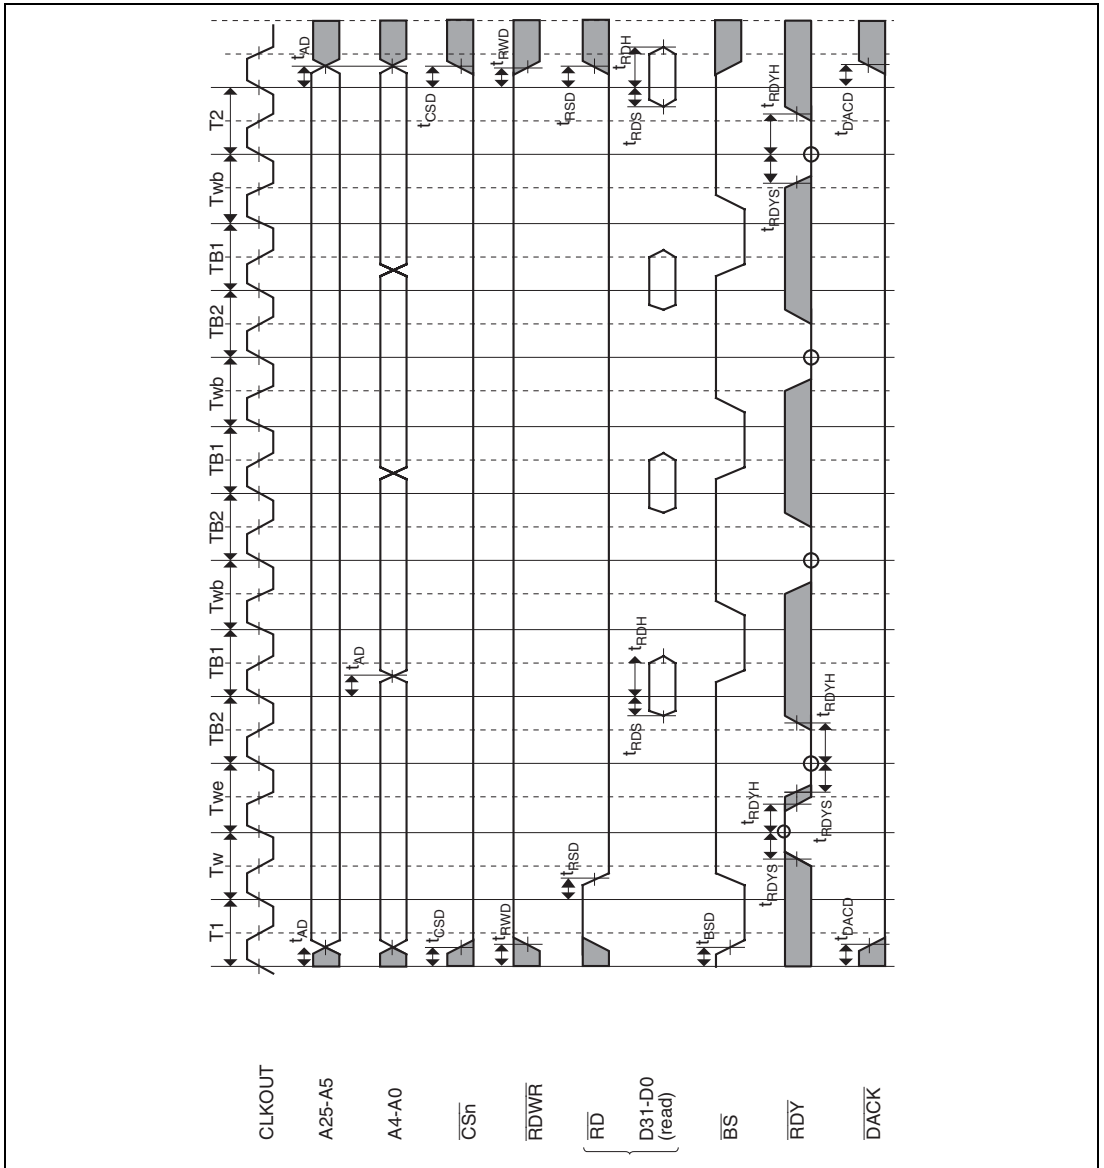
CLKOUT
A25-A5
A4-A0
$\overline{CSn}$
$\overline{RDWR}$
$\overline{RD}$
D31-D0 (read)
$\overline{BS}$
$\overline{RDY}$
$\overline{DACK}$

T1 Tw Twe TB2 TB1 Twb TB2 TB1 Twb TB2 TB1 Twb T2

$t_{AD}$
$t_{CSD}$
$t_{RWD}$
$t_{RSD}$
$t_{BSD}$
$t_{RDYS}$
$t_{RDYH}$
$t_{DACD}$
$t_{AD}$
$t_{RDS}$
$t_{RDH}$
$t_{RDYS}$
$t_{RDYH}$
$t_{RDYS}$
$t_{RDS}$
$t_{RDH}$
$t_{RDYH}$
$t_{AD}$
$t_{CSD}$
$t_{RWD}$
$t_{RSD}$
$t_{DACD}$